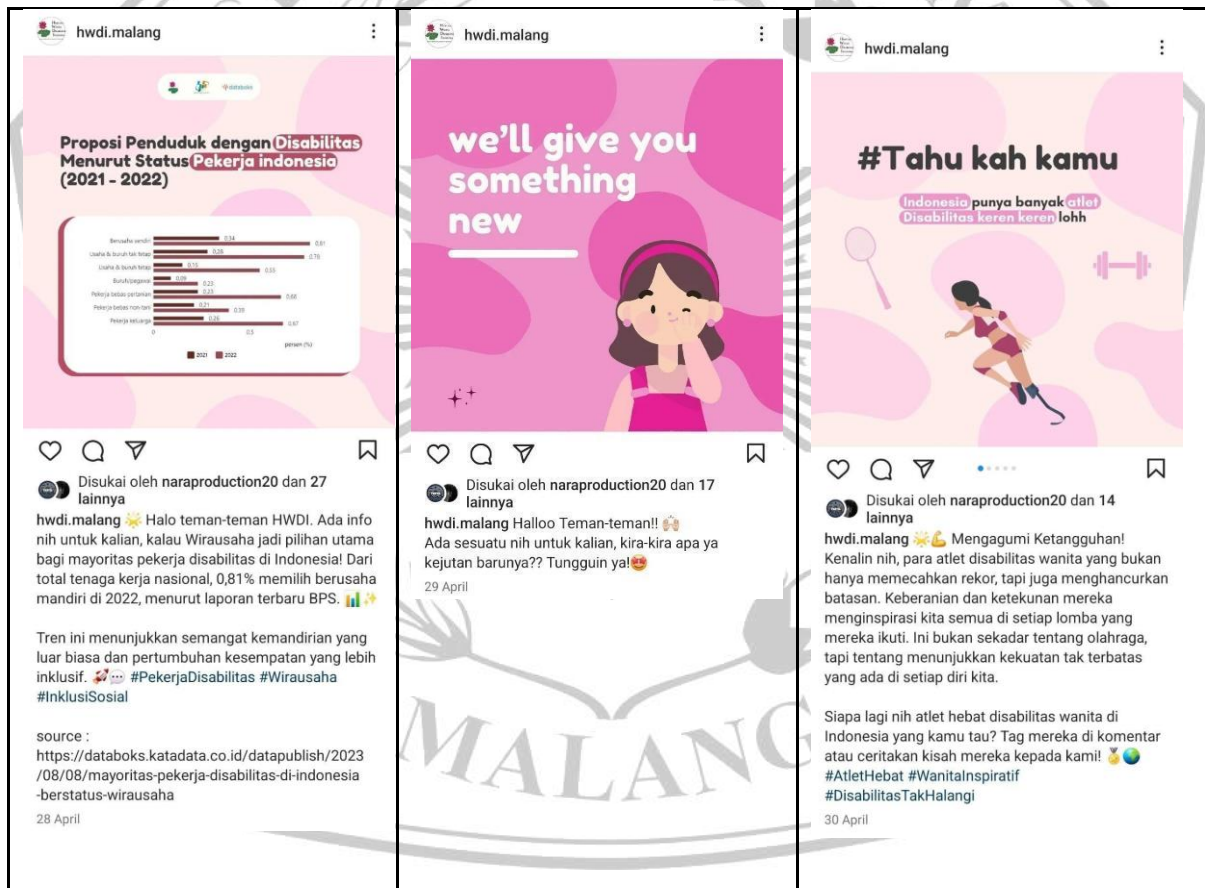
hwdi.malang

Proposi Penduduk dengan Disabilitas Menurut Status Pekerja indonesia (2021 - 2022)

Berusaha sendiri 0.34 0.81
Usaha & buruh tak tetap 0.28 0.76
Usaha & buruh tetap 0.15 0.33
Buruh/pegawai 0.09 0.23
Pekerja bebas pertanian 0.23 0.66
Pekerja bebas non-tani 0.21 0.39
Pekerja keluarga 0.26 0.67
0 0.5
persen (%)
2021 2022

Disukai oleh naraproduction20 dan 27 lainnya

hwdi.malang Halo teman-teman HWDI. Ada info nih untuk kalian, kalau Wirausaha jadi pilihan utama bagi mayoritas pekerja disabilitas di Indonesia! Dari total tenaga kerja nasional, 0,81% memilih berusaha mandiri di 2022, menurut laporan terbaru BPS.

Tren ini menunjukkan semangat kemandirian yang luar biasa dan pertumbuhan kesempatan yang lebih inklusif. #PekerjaDisabilitas #Wirausaha #InklusiSosial

source :
https://databoks.katadata.co.id/datapublish/2023/08/08/mayoritas-pekerja-disabilitas-di-indonesia-berstatus-wirausaha

28 April

hwdi.malang

we'll give you something new

Disukai oleh naraproduction20 dan 17 lainnya

hwdi.malang Halloo Teman-teman!!
Ada sesuatu nih untuk kalian, kira-kira apa ya kejutan barunya?? Tungguin ya!

29 April

hwdi.malang

#Tahu kah kamu

Indonesia punya banyak atlet Disabilitas keren keren lohh

Disukai oleh naraproduction20 dan 14 lainnya

hwdi.malang Mengagumi Ketangguhan!
Kenalin nih, para atlet disabilitas wanita yang bukan hanya memecahkan rekor, tapi juga menghancurkan batasan. Keberanian dan ketekunan mereka menginspirasi kita semua di setiap lomba yang mereka ikuti. Ini bukan sekadar tentang olahraga, tapi tentang menunjukkan kekuatan tak terbatas yang ada di setiap diri kita.

Siapa lagi nih atlet hebat disabilitas wanita di Indonesia yang kamu tau? Tag mereka di komentar atau ceritakan kisah mereka kepada kami!
#AtletHebat #WanitaInspiratif #DisabilitasTakHalangi

30 April

MALANG